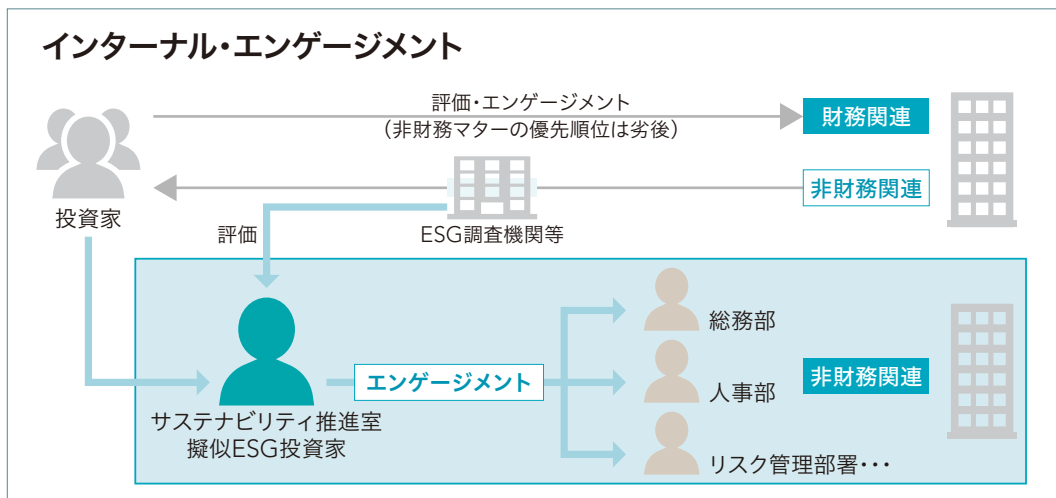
インターナル・エンゲージメント

評価・エンゲージメント
（非財務マターの優先順位は劣後）

財務関連

非財務関連

投資家

評価

ESG調査機関等

サステナビリティ推進室
擬似ESG投資家

エンゲージメント

総務部

人事部

リスク管理部署・・・

非財務関連